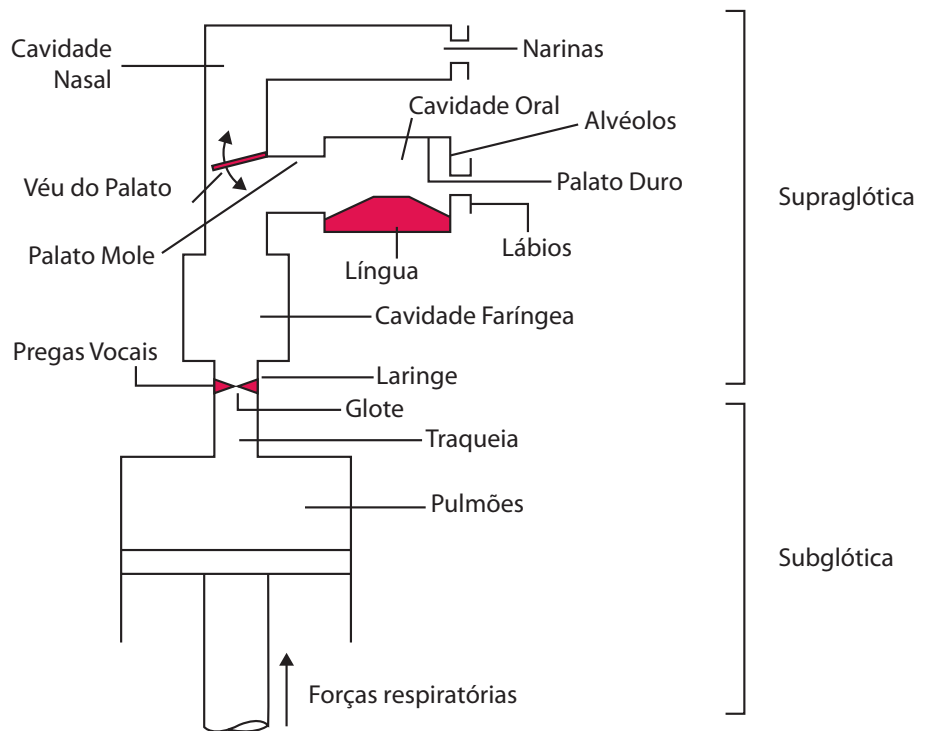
Cavidade Nasal

Narinas

Cavidade Oral

Alvéolos

Véu do Palato

Palato Duro

Supraglótica

Palato Mole

Lábios

Língua

Cavidade Faríngea

Pregas Vocais

Laringe

Glote

Traqueia

Pulmões

Subglótica

Forças respiratórias